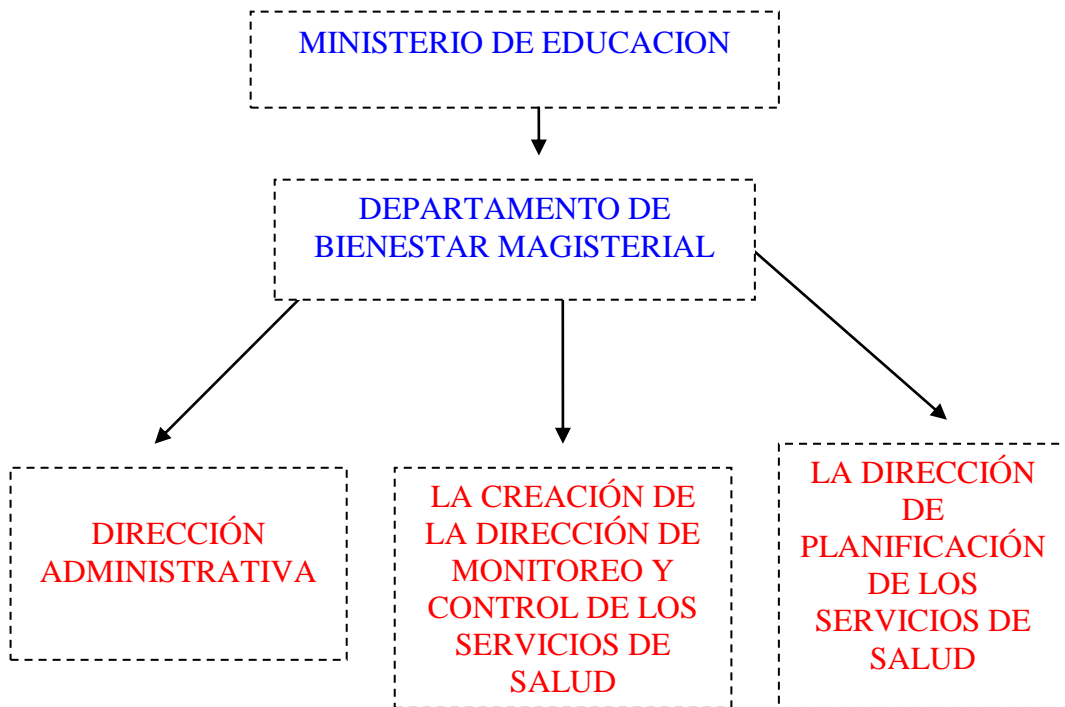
MINISTERIO DE EDUCACION

DEPARTAMENTO DE BIENESTAR MAGISTERIAL

DIRECCIÓN ADMINISTRATIVA

LA CREACIÓN DE LA DIRECCIÓN DE MONITOREO Y CONTROL DE LOS SERVICIOS DE SALUD

LA DIRECCIÓN DE PLANIFICACIÓN DE LOS SERVICIOS DE SALUD